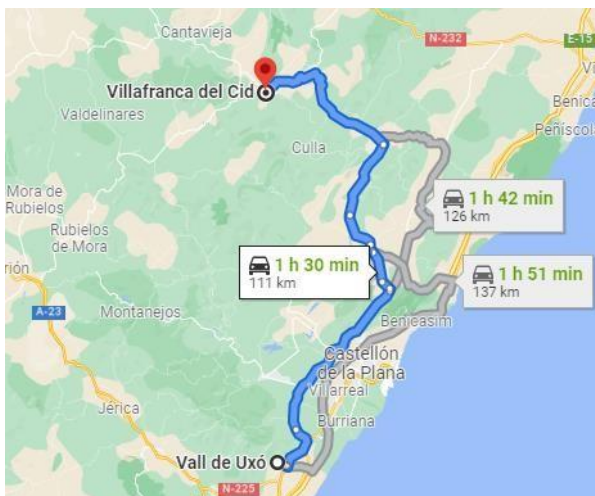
Cantavieja
N-232
E-15
Villafranca del Cid
Valdelinares
Benica
Peñíscola
Culla
Mora de Rubielos
1 h 42 min
126 km
Rubielos de Mora
rión
1 h 30 min
111 km
1 h 51 min
137 km
A-23
Montanejos
Benicasim
Castellón de la Plana
Villarreal
Jérica
Burriana
Vall de Uxó
N-225